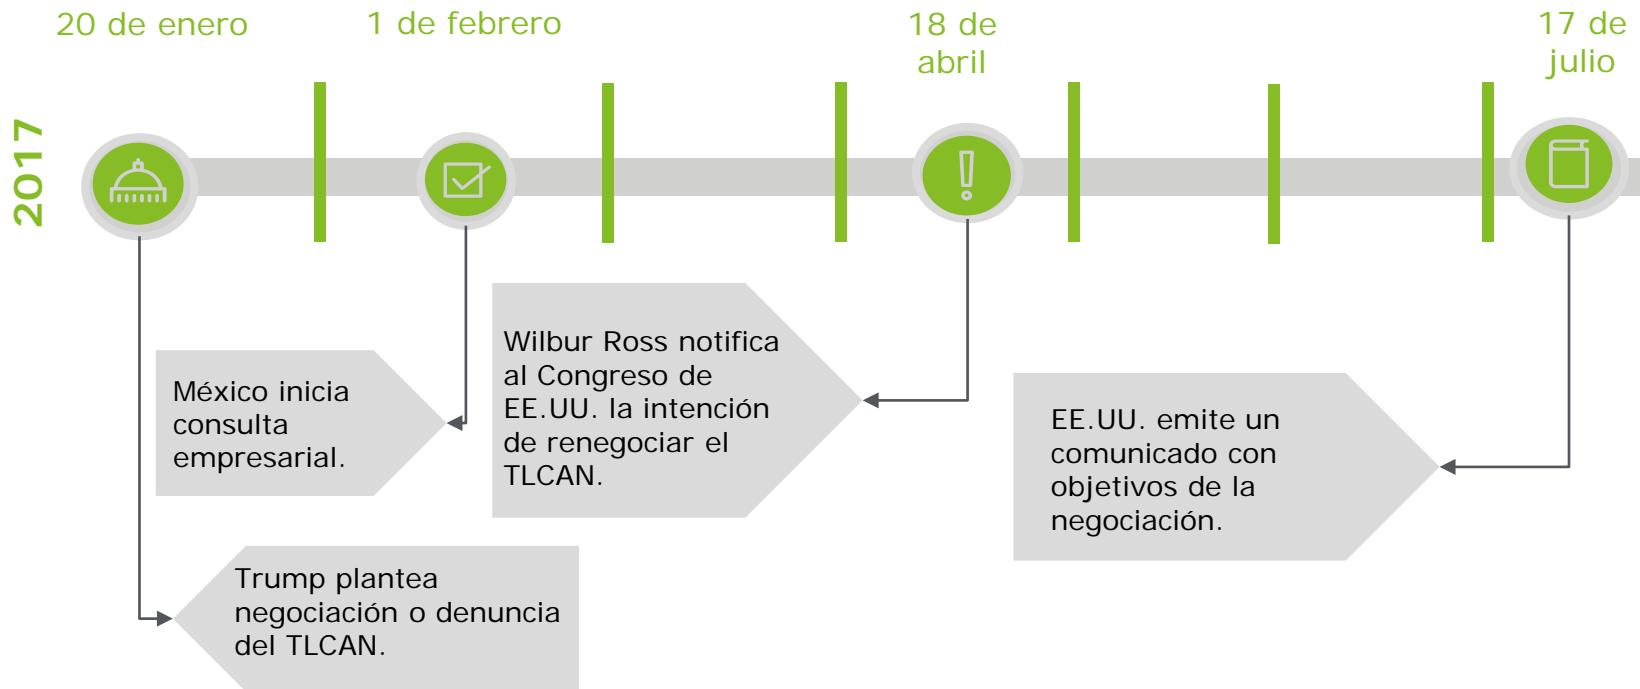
20 de enero

1 de febrero

18 de abril

17 de julio

2017

México inicia consulta empresarial.

Wilbur Ross notifica al Congreso de EE.UU. la intención de renegociar el TLCAN.

EE.UU. emite un comunicado con objetivos de la negociación.

Trump plantea negociación o denuncia del TLCAN.